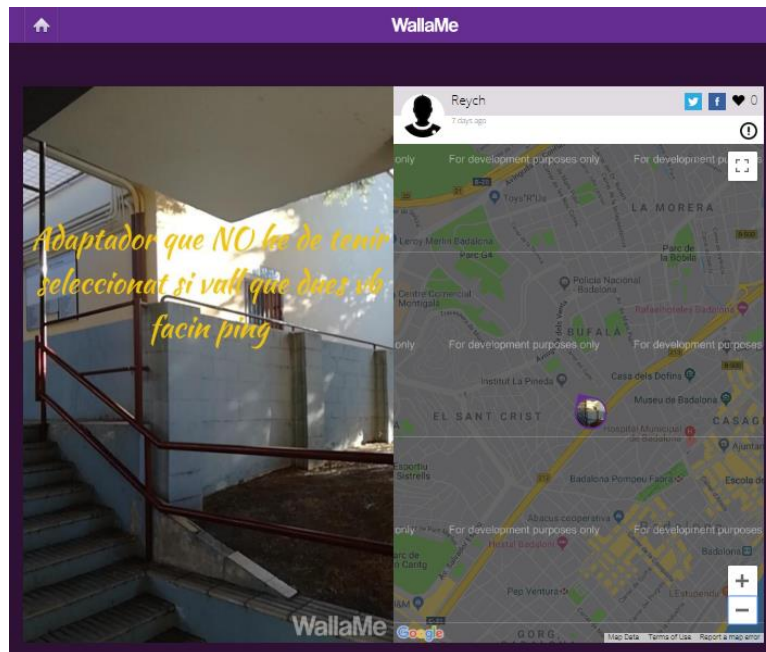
WallaMe

Adaptador que NO he de tenir seleccionat si vull que dues vb facin ping

WallaMe

Reych
7 days ago

0

For development purposes only
For development purposes only
For development purposes only
For development purposes
For development purposes only
For development purposes

Toys"R"Us
LA MORERA
Leroy Merlin Badalona
Parc G4
Parc de la Bòbila
Centre Comercial Montigalà
Policia Nacional Badalona
Rafaelhoteles Badalona
BUFALA
Institut La Pineda
Casa dels Dofins
EL SANT CRIST
Museu de Badalona
Hospital Municipal de Badalona
CASAGE
Ajuntam
Esportiu Sistrells
Badalona Pompeu Fabra
Escola de
Abacus cooperativa
Hospital Badalona
Badalona
Parc de Can Canyet
Pep Ventura
L'Estudiant
GORG

+
−
Google
Map Data
Terms of Use
Report a map error